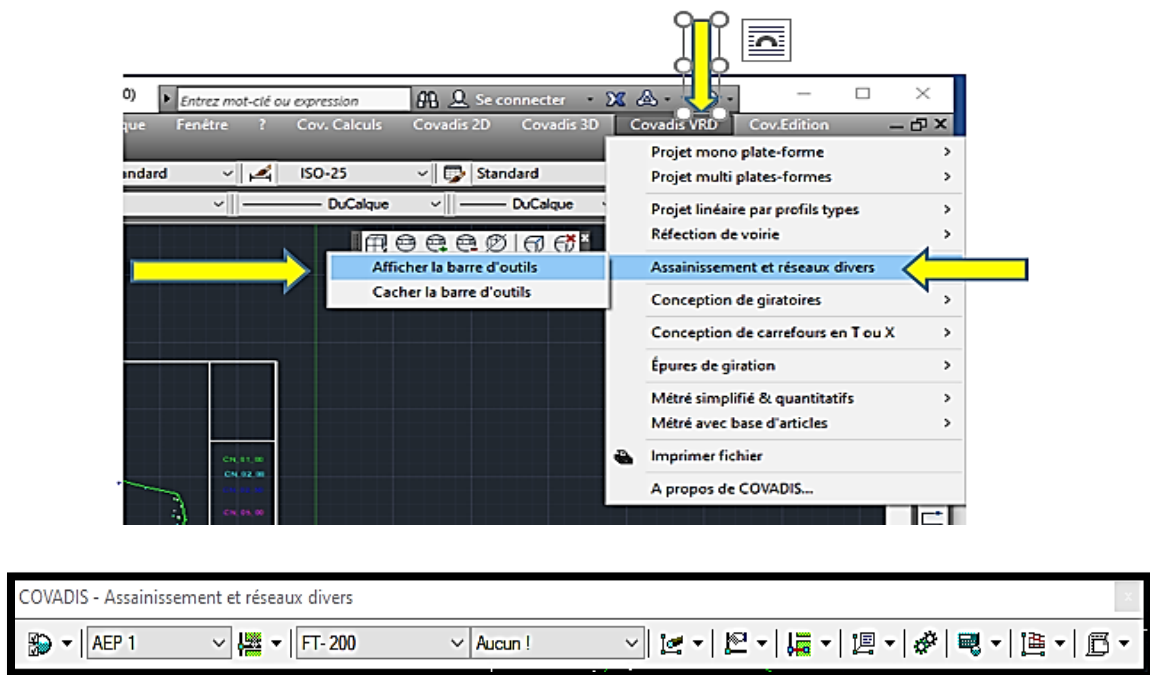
0) Entrez mot-clé ou expression Se connecter

que Fenêtre ? Cov. Calculs Covadis 2D Covadis 3D Covadis VRD Cov.Edition

andard ISO-25 Standard

DuCalque DuCalque

Projet mono plate-forme >
Projet multi plates-formes >
Projet linéaire par profils types >
Réfection de voirie >
Assainissement et réseaux divers
Conception de giratoires >
Conception de carrefours en T ou X >
Épures de giration >
Métré simplifié & quantitatifs >
Métré avec base d'articles >
Imprimer fichier
A propos de COVADIS...

Afficher la barre d'outils
Cacher la barre d'outils

CN_01_00
CN_02_00
CN_05_00

COVADIS - Assainissement et réseaux divers

AEP 1 FT- 200 Aucun !